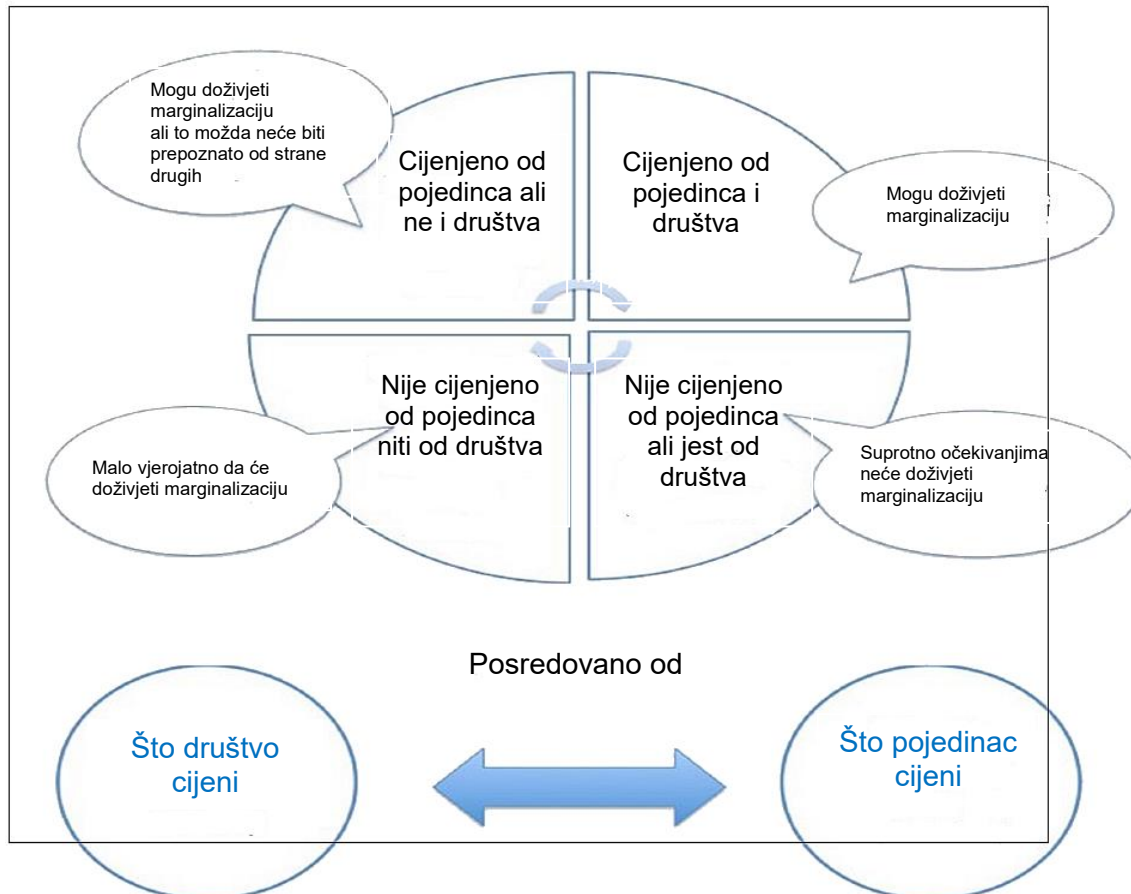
Mogu doživjeti marginalizaciju ali to možda neće biti prepoznato od strane drugih

Cijenjeno od pojedinca ali ne i društva

Cijenjeno od pojedinca i društva

Mogu doživjeti marginalizaciju

Malo vjerojatno da će doživjeti marginalizaciju

Nije cijenjeno od pojedinca niti od društva

Nije cijenjeno od pojedinca ali jest od društva

Suprotno očekivanjima neće doživjeti marginalizaciju

Posredovano od

Što društvo cijeni

Što pojedinac cijeni